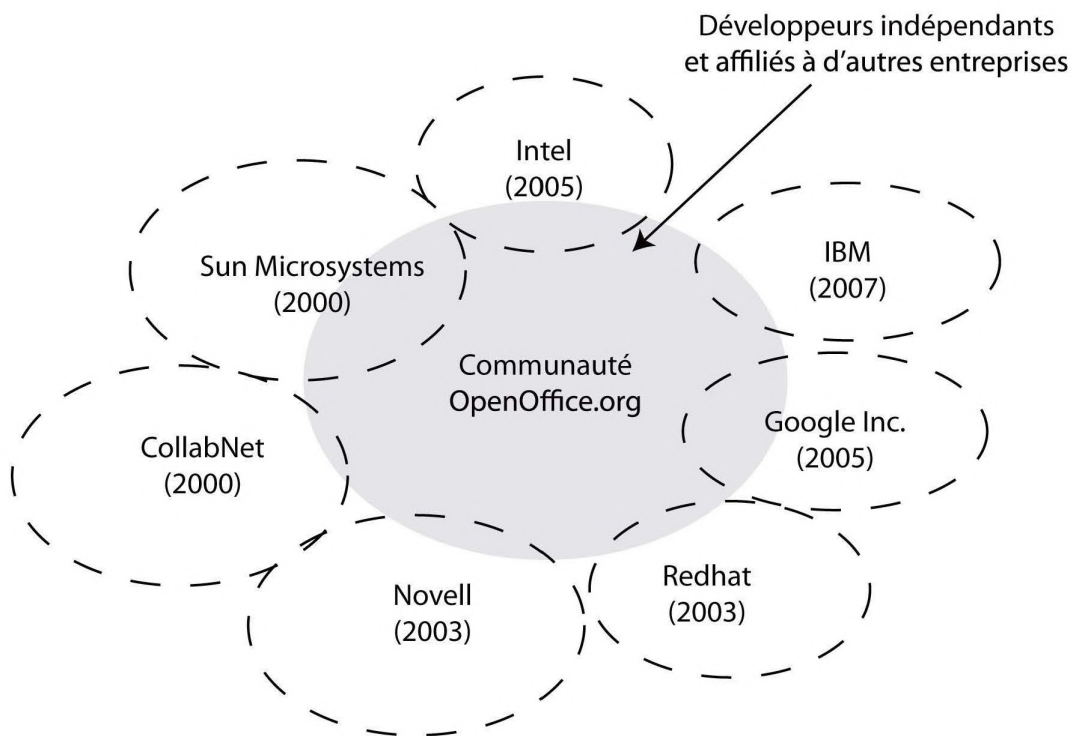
Développeurs indépendants et affiliés à d'autres entreprises

Intel
(2005)

Sun Microsystems
(2000)

IBM
(2007)

Communauté
OpenOffice.org

CollabNet
(2000)

Google Inc.
(2005)

Novell
(2003)

Redhat
(2003)